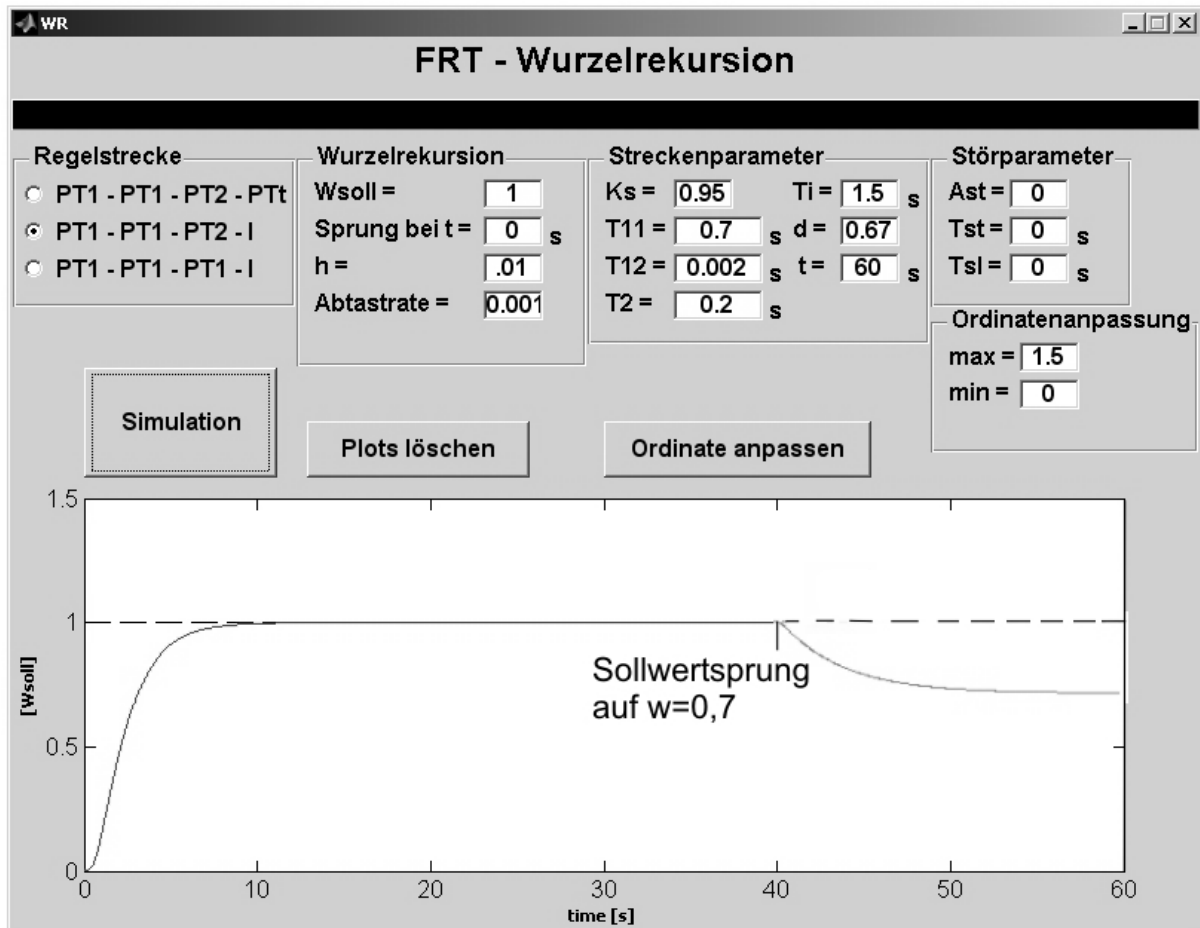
WR

FRT - Wurzelrekursion

Regelstrecke
PT1 - PT1 - PT2 - PTt
PT1 - PT1 - PT2 - I
PT1 - PT1 - PT1 - I

Wurzelrekursion
Wsoll = 1
Sprung bei t = 0 s
h = .01
Abtastrate = 0.001

Streckenparameter
Ks = 0.95
T11 = 0.7 s
T12 = 0.002 s
T2 = 0.2 s
Ti = 1.5 s
d = 0.67
t = 60 s

Störparameter
Ast = 0
Tst = 0 s
Tsl = 0 s

Ordinatenanpassung
max = 1.5
min = 0

Simulation

Plots löschen

Ordinate anpassen

1.5
1
0.5
0
[Wsoll]
Sollwertsprung auf w=0,7
0 10 20 30 40 50 60
time [s]